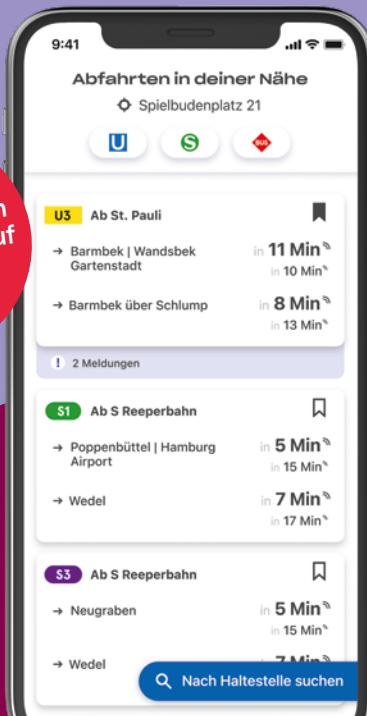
9:41

Abfahrten in deiner Nähe

Spielbudenplatz 21

U S BUS

n
uf

U3 Ab St. Pauli

→ Barmbek | Wandsbek Gartenstadt
in 11 Min
in 10 Min

→ Barmbek über Schlump
in 8 Min
in 13 Min

! 2 Meldungen

S1 Ab S Reeperbahn

→ Poppenbüttel | Hamburg Airport
in 5 Min
in 15 Min

→ Wedel
in 7 Min
in 17 Min

S3 Ab S Reeperbahn

→ Neugraben
in 5 Min
in 15 Min

→ Wedel
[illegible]

Nach Haltestelle suchen